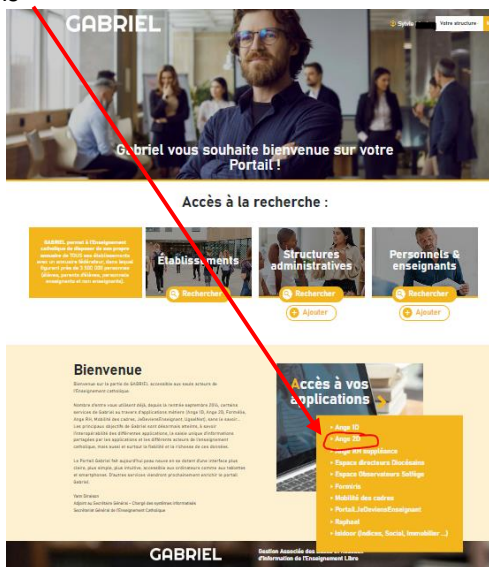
GABRIEL

Sylvie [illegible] Votre structure

Gabriel vous souhaite bienvenue sur votre Portail !

Accès à la recherche :

GABRIEL permet à l'Enseignement catholique de disposer de son propre annuaire de TOUS ses établissements avec un annuaire fédérateur. Alors bientôt figurent près de 1 500 000 personnes (élèves, parents d'élèves, personnels enseignants et non enseignants).

Établissements
Rechercher

Structures administratives
Rechercher
Ajouter

Personnels & enseignants
Rechercher
Ajouter

Bienvenue

Bienvenue sur le portail de GABRIEL accessible aux seuls acteurs de l'Enseignement catholique.

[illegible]

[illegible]

Yann Diraison
Adjoint au Secrétaire Général – Chargé des systèmes informatiques
Secrétariat Général de l'Enseignement Catholique

Accès à vos applications

• Ange 1D
• Ange 2D
• Ange en suppléance
• Espace directeurs Diocésains
• Espace Observateurs Solfège
• Formiris
• Mobilité des cadres
• Portail JeDeviensEnseignant
• Raphael
• Isidor (Indices, Social, Immobilier ...)

GABRIEL

Gestion Associée des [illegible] et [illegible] d'Information de l'Enseignement Libre